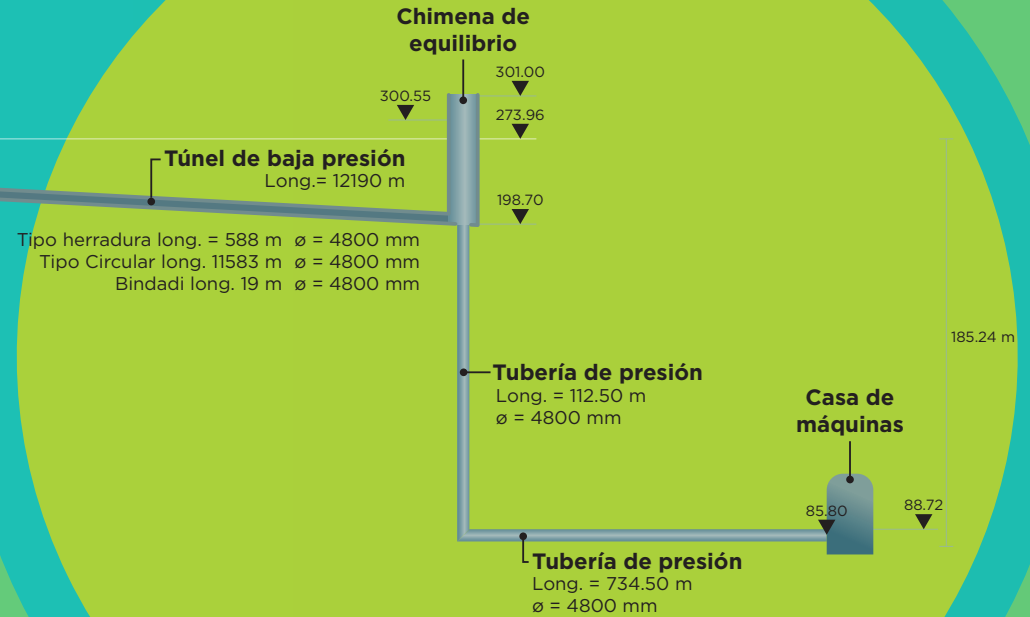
Chimena de equilibrio

301.00

300.55

273.96

Túnel de baja presión
Long.= 12190 m

198.70

Tipo herradura long. = 588 m ø = 4800 mm
Tipo Circular long. 11583 m ø = 4800 mm
Bindadi long. 19 m ø = 4800 mm

185.24 m

Tubería de presión
Long. = 112.50 m
ø = 4800 mm

Casa de máquinas

85.80

88.72

Tubería de presión
Long. = 734.50 m
ø = 4800 mm